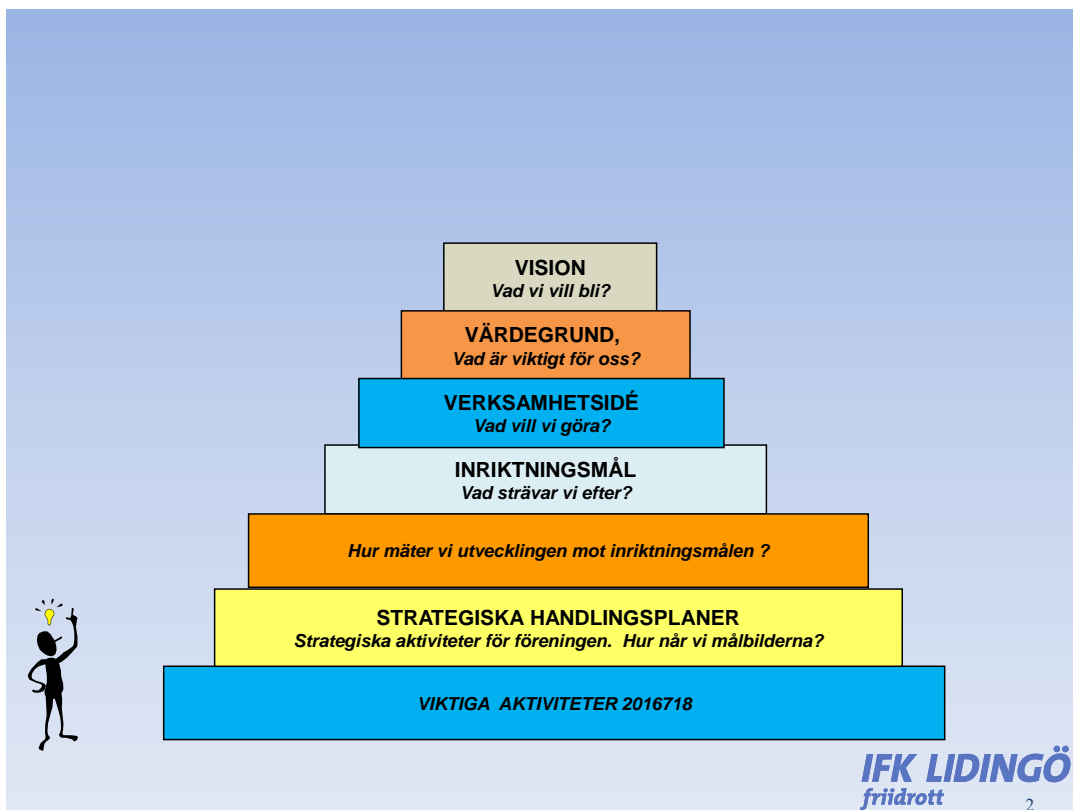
VISION
Vad vi vill bli?

VÄRDEGRUND,
Vad är viktigt för oss?

VERKSAMHETSIDÉ
Vad vill vi göra?

INRIKTNINGSMÅL
Vad strävar vi efter?

Hur mäter vi utvecklingen mot inriktningsmålen ?

STRATEGISKA HANDLINGSPLANER
Strategiska aktiviteter för föreningen. Hur når vi målbilderna?

VIKTIGA AKTIVITETER 2016718

IFK LIDINGÖ
friidrott

2